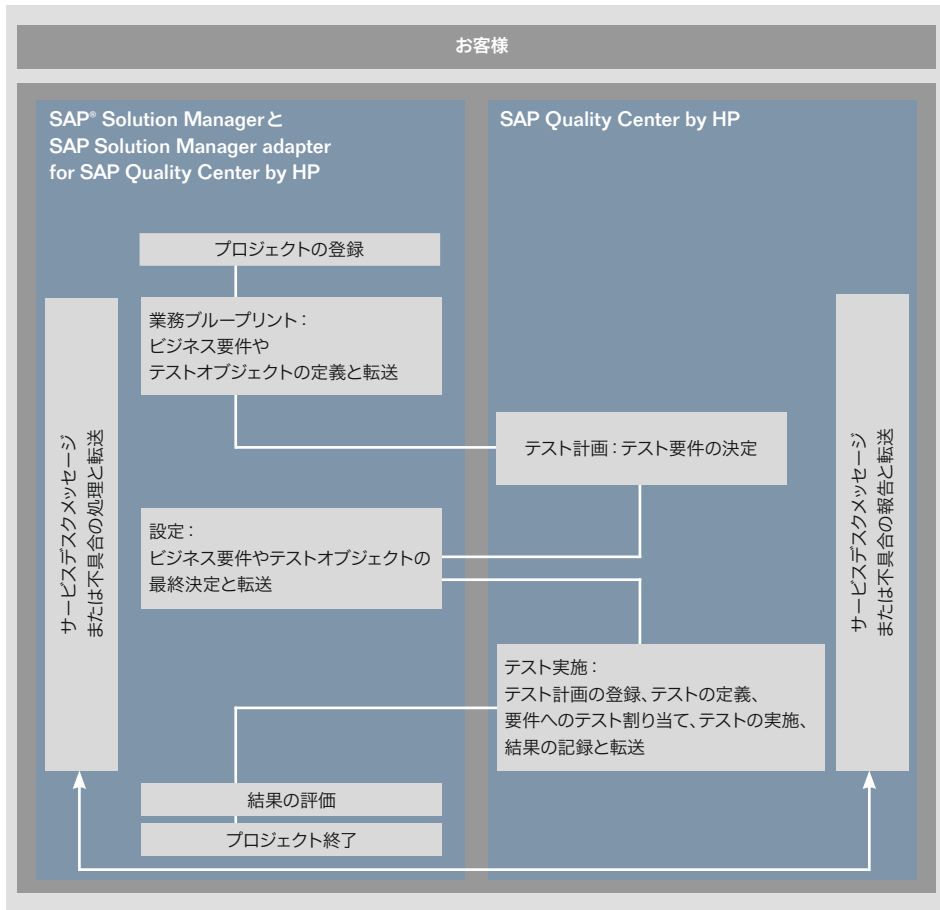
お客様

SAP® Solution Managerと SAP Solution Manager adapter for SAP Quality Center by HP

SAP Quality Center by HP

プロジェクトの登録

業務ブループリント：
ビジネス要件や
テストオブジェクトの定義と転送

サービスデスクメッセージ
または不具合の処理と転送

テスト計画：テスト要件の決定

サービスデスクメッセージ
または不具合の報告と転送

設定：
ビジネス要件やテストオブジェクトの
最終決定と転送

テスト実施：
テスト計画の登録、テストの定義、
要件へのテスト割り当て、テストの実施、
結果の記録と転送

結果の評価

プロジェクト終了